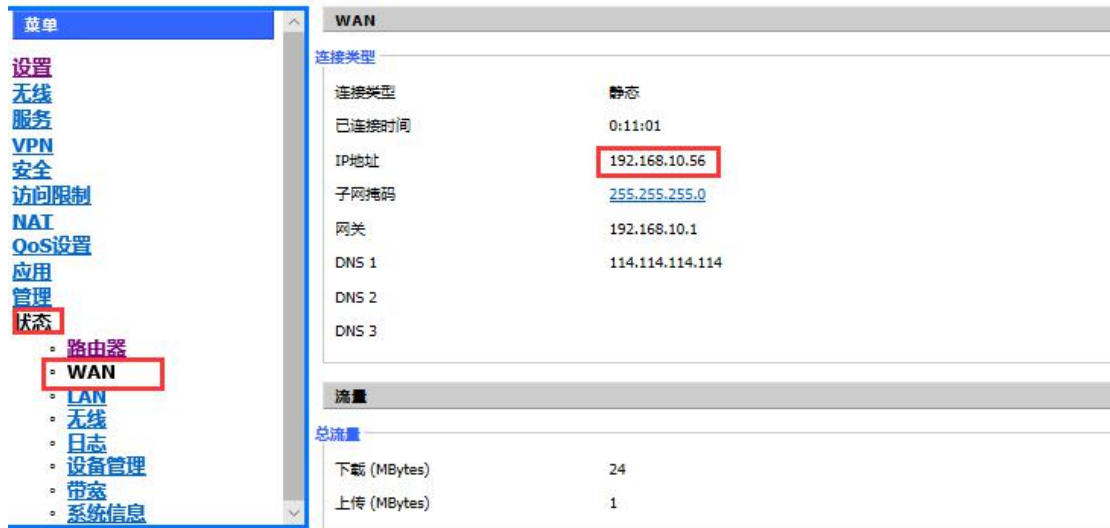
菜单

设置
无线
服务
VPN
安全
访问限制
NAT
QoS设置
应用
管理
状态
- 路由器
- WAN
- LAN
- 无线
- 日志
- 设备管理
- 带宽
- 系统信息

WAN

连接类型

| | |
|---|---|
| 连接类型 | 静态 |
| 已连接时间 | 0:11:01 |
| IP地址 | 192.168.10.56 |
| 子网掩码 | 255.255.255.0 |
| 网关 | 192.168.10.1 |
| DNS 1 | 114.114.114.114 |
| DNS 2 | |
| DNS 3 | |

流量

总流量

| | |
|---|---|
| 下载 (MBytes) | 24 |
| 上传 (MBytes) | 1 |